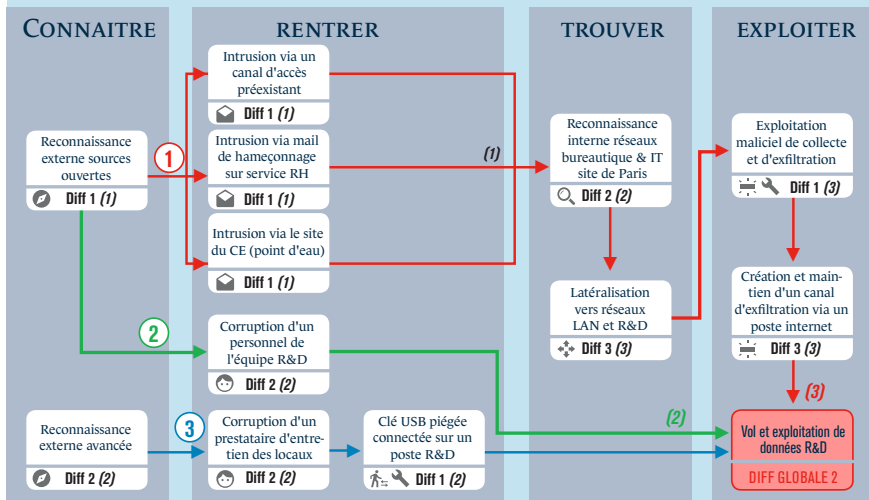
CONNAITRE

RENTRER

TROUVER

EXPLOITER

Reconnaissance externe sources ouvertes

Diff 1 *(1)*

1

Intrusion via un canal d'accès préexistant

Diff 1 *(1)*

Intrusion via mail de hameçonnage sur service RH

Diff 1 *(1)*

Intrusion via le site du CE (point d'eau)

Diff 1 *(1)*

*(1)*

Reconnaissance interne réseaux bureautique & IT site de Paris

Diff 2 *(2)*

Latéralisation vers réseaux LAN et R&D

Diff 3 *(3)*

Exploitation maliciel de collecte et d'exfiltration

Diff 1 *(3)*

Création et maintien d'un canal d'exfiltration via un poste internet

Diff 3 *(3)*

*(3)*

2

Corruption d'un personnel de l'équipe R&D

Diff 2 *(2)*

*(2)*

Vol et exploitation de données R&D

DIFF GLOBALE 2

Reconnaissance externe avancée

Diff 2 *(2)*

3

Corruption d'un prestataire d'entretien des locaux

Diff 2 *(2)*

Clé USB piégée connectée sur un poste R&D

Diff 1 *(2)*